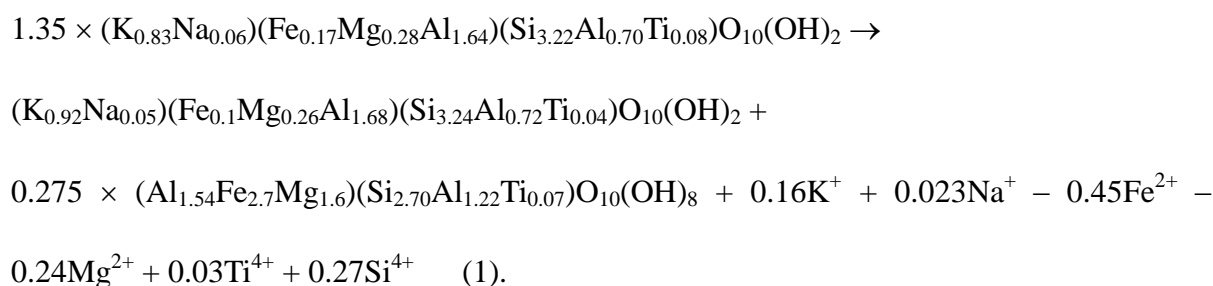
$1.35 \times (K_{0.83}Na_{0.06})(Fe_{0.17}Mg_{0.28}Al_{1.64})(Si_{3.22}Al_{0.70}Ti_{0.08})O_{10}(OH)_2 \rightarrow$

$(K_{0.92}Na_{0.05})(Fe_{0.1}Mg_{0.26}Al_{1.68})(Si_{3.24}Al_{0.72}Ti_{0.04})O_{10}(OH)_2 +$

$0.275 \times (Al_{1.54}Fe_{2.7}Mg_{1.6})(Si_{2.70}Al_{1.22}Ti_{0.07})O_{10}(OH)_8 + 0.16K^+ + 0.023Na^+ - 0.45Fe^{2+} -$

$0.24Mg^{2+} + 0.03Ti^{4+} + 0.27Si^{4+}$ (1).